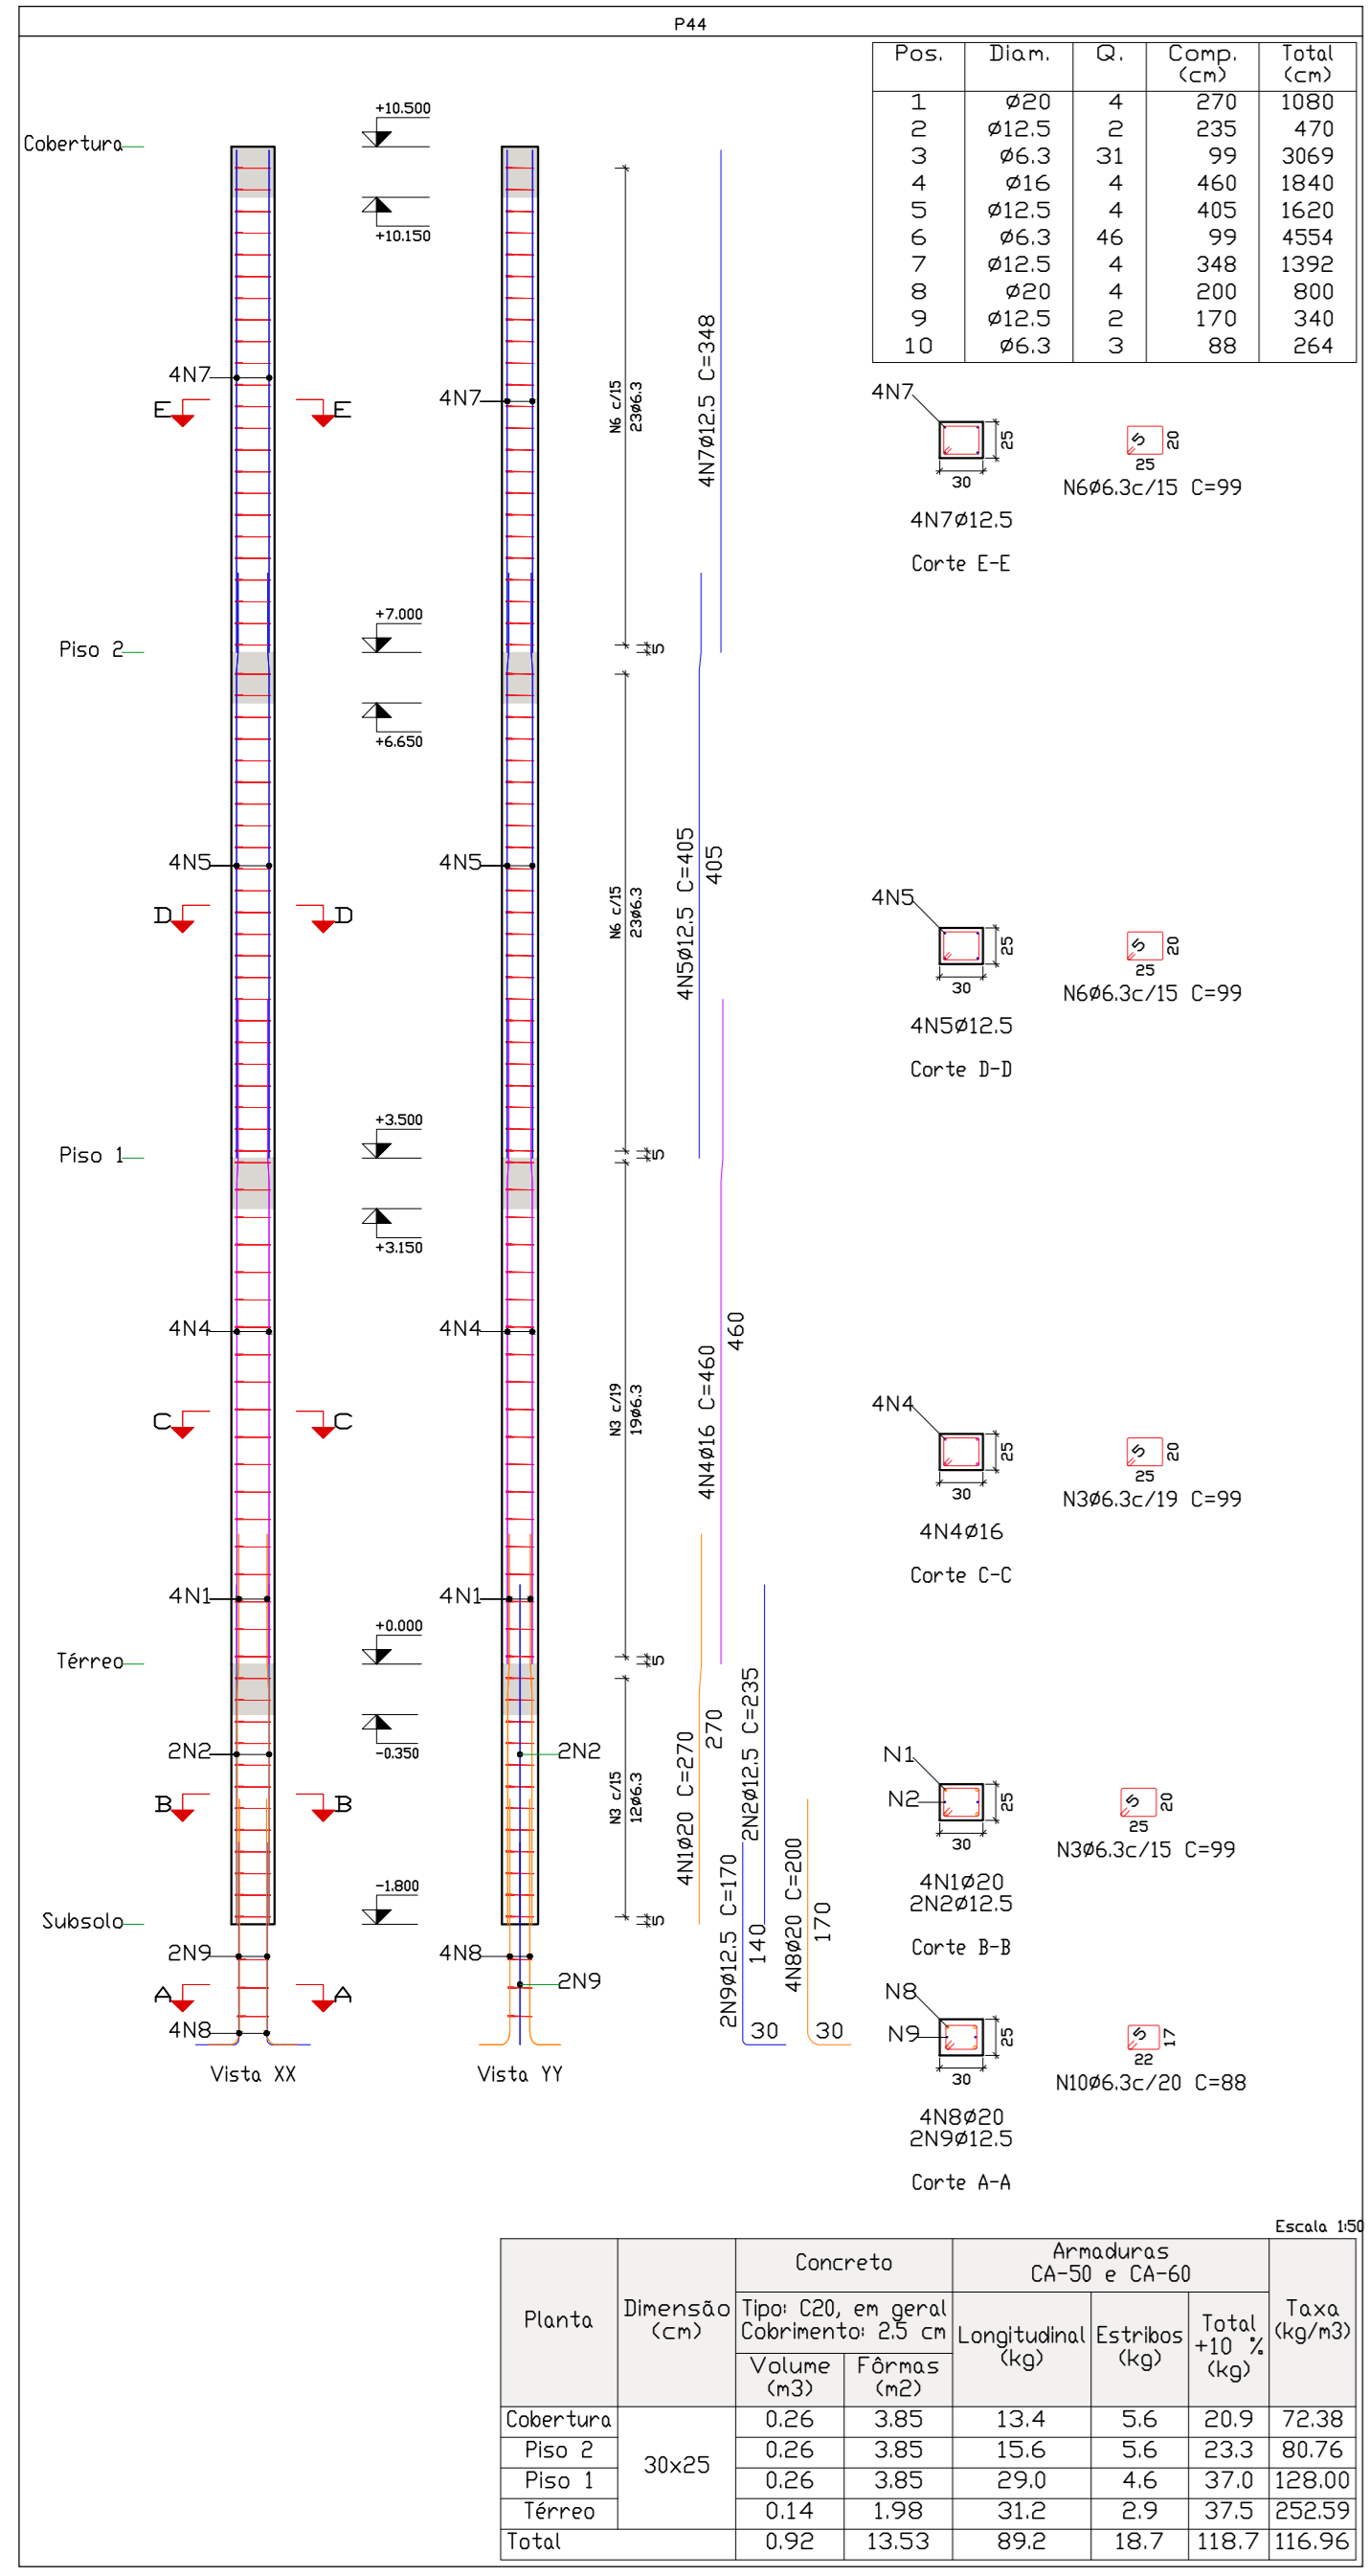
P44

| Pos. | Diam. | Q. | Comp. (cm) | Total (cm) |
|---|---|---|---|---|
| 1 | ø20 | 4 | 270 | 1080 |
| 2 | ø12.5 | 2 | 235 | 470 |
| 3 | ø6.3 | 31 | 99 | 3069 |
| 4 | ø16 | 4 | 460 | 1840 |
| 5 | ø12.5 | 4 | 405 | 1620 |
| 6 | ø6.3 | 46 | 99 | 4554 |
| 7 | ø12.5 | 4 | 348 | 1392 |
| 8 | ø20 | 4 | 200 | 800 |
| 9 | ø12.5 | 2 | 170 | 340 |
| 10 | ø6.3 | 3 | 88 | 264 |

Cobertura
+10.500
+10.150
4N7
E E
4N7
N6 c/15 23ø6.3
4N7ø12.5 C=348
Piso 2
+7.000
+6.650
5
4N5
D D
4N5
N6 c/15 23ø6.3
4N5ø12.5 C=405
405
Piso 1
+3.500
+3.150
5
4N4
C C
4N4
N3 c/19 19ø6.3
4N4ø16 C=460
460
4N1
4N1
Térreo
+0.000
-0.350
5
2N2
2N2
B B
N3 c/15 12ø6.3
4N1ø20 C=270
270
2N2ø12.5 C=235
Subsolo
-1.800
5
2N9
4N8
2N9
A A
4N8
2N9ø12.5 C=170
140
30
4N8ø20 C=200
170
30
Vista XX
Vista YY

4N7
25
30
4N7ø12.5
Corte E-E
5 20
25
N6ø6.3c/15 C=99

4N5
25
30
4N5ø12.5
Corte D-D
5 20
25
N6ø6.3c/15 C=99

4N4
25
30
4N4ø16
Corte C-C
5 20
25
N3ø6.3c/19 C=99

N1
N2
25
30
4N1ø20
2N2ø12.5
Corte B-B
5 20
25
N3ø6.3c/15 C=99

N8
N9
25
30
4N8ø20
2N9ø12.5
Corte A-A
5 17
22
N10ø6.3c/20 C=88

Escala 1:50

| Planta | Dimensão (cm) | Concreto Tipo: C20, em geral Cobrimento: 2.5 cm Volume (m3) | Fôrmas (m2) | Armaduras CA-50 e CA-60 Longitudinal (kg) | Estribos (kg) | Total +10 % (kg) | Taxa (kg/m3) |
|---|---|---|---|---|---|---|---|
| Cobertura | 30x25 | 0.26 | 3.85 | 13.4 | 5.6 | 20.9 | 72.38 |
| Piso 2 | | 0.26 | 3.85 | 15.6 | 5.6 | 23.3 | 80.76 |
| Piso 1 | | 0.26 | 3.85 | 29.0 | 4.6 | 37.0 | 128.00 |
| Térreo | | 0.14 | 1.98 | 31.2 | 2.9 | 37.5 | 252.59 |
| Total | | 0.92 | 13.53 | 89.2 | 18.7 | 118.7 | 116.96 |